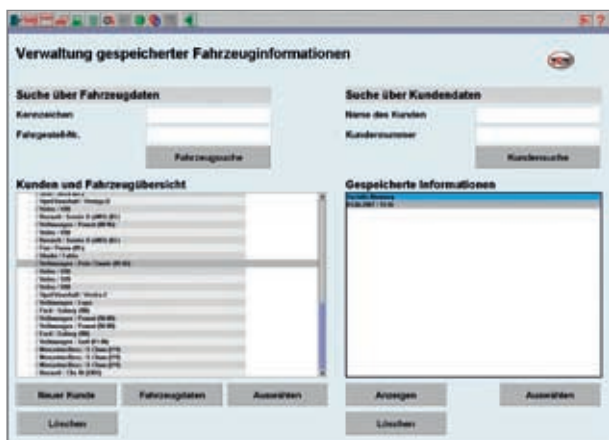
Verwaltung gespeicherter Fahrzeuginformationen

Suche über Fahrzeugdaten

Kennzeichen

Fahrgestell-Nr.

Fahrzeugsuche

Suche über Kundendaten

Name des Kunden

Kundennummer

Kundensuche

Kunden und Fahrzeugübersicht

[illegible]

Gespeicherte Informationen

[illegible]

Neuer Kunde

Fahrzeugdaten

Auswählen

Löschen

Anzeigen

Auswählen

Löschen